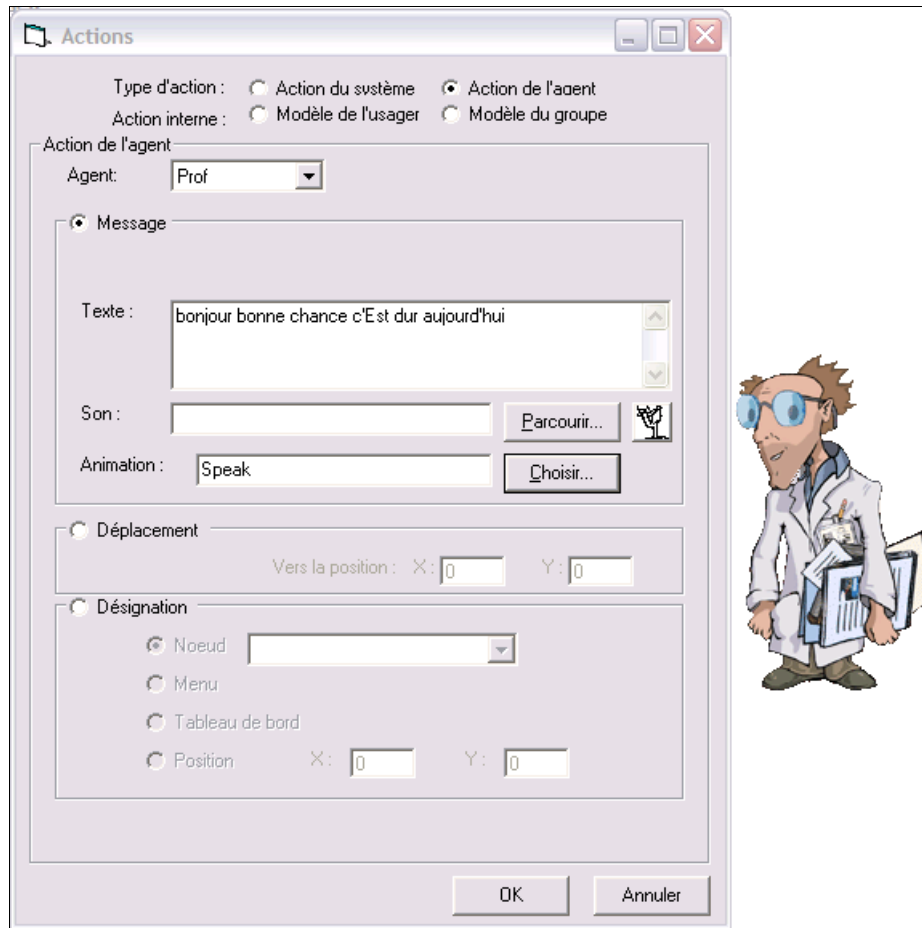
Actions

Type d'action : Action du système Action de l'agent
Action interne : Modèle de l'usager Modèle du groupe

Action de l'agent
Agent: Prof

Message

Texte : bonjour bonne chance c'Est dur aujourd'hui

Son : Parcourir...

Animation : Speak Choisir...

Déplacement
Vers la position : X: 0 Y: 0

Désignation
Noeud
Menu
Tableau de bord
Position X: 0 Y: 0

OK Annuler